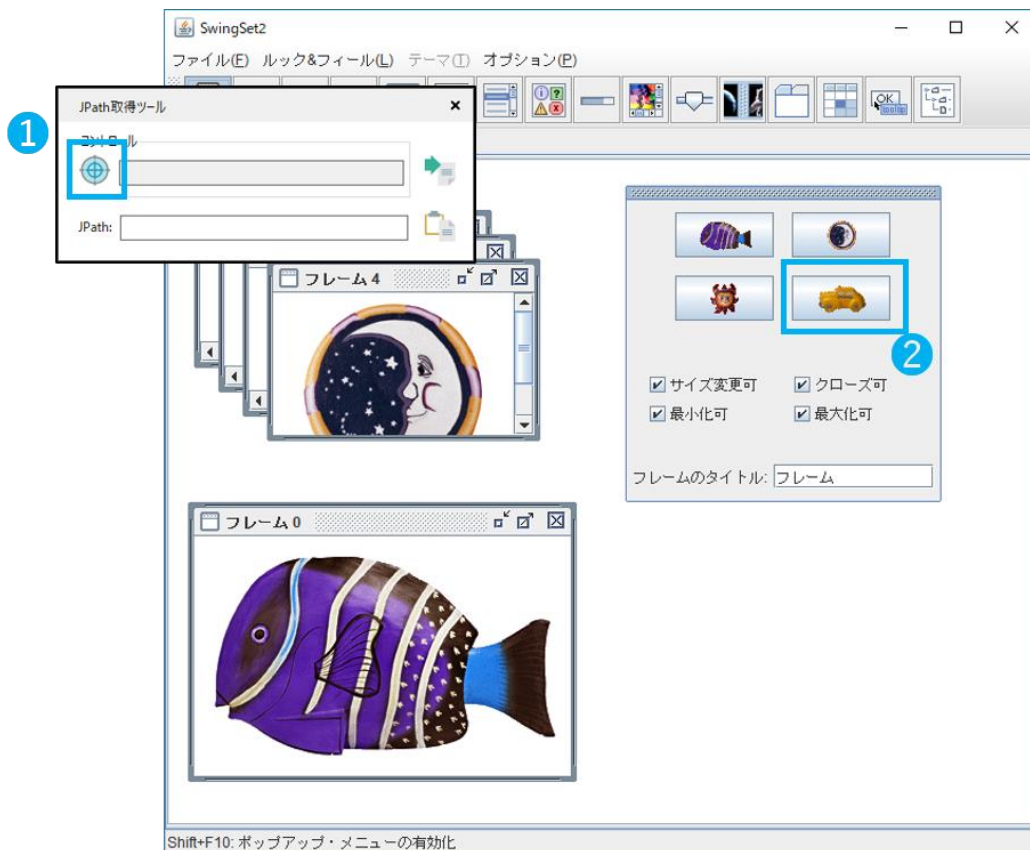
SwingSet2

ファイル(F) ルック&フィール(L) テーマ(T) オプション(P)

JPath取得ツール

1

コントロール

JPath:

フレーム 4

2

サイズ変更可
クローズ可
最小化可
最大化可

フレームのタイトル: フレーム

フレーム 0

Shift+F10: ポップアップ・メニューの有効化